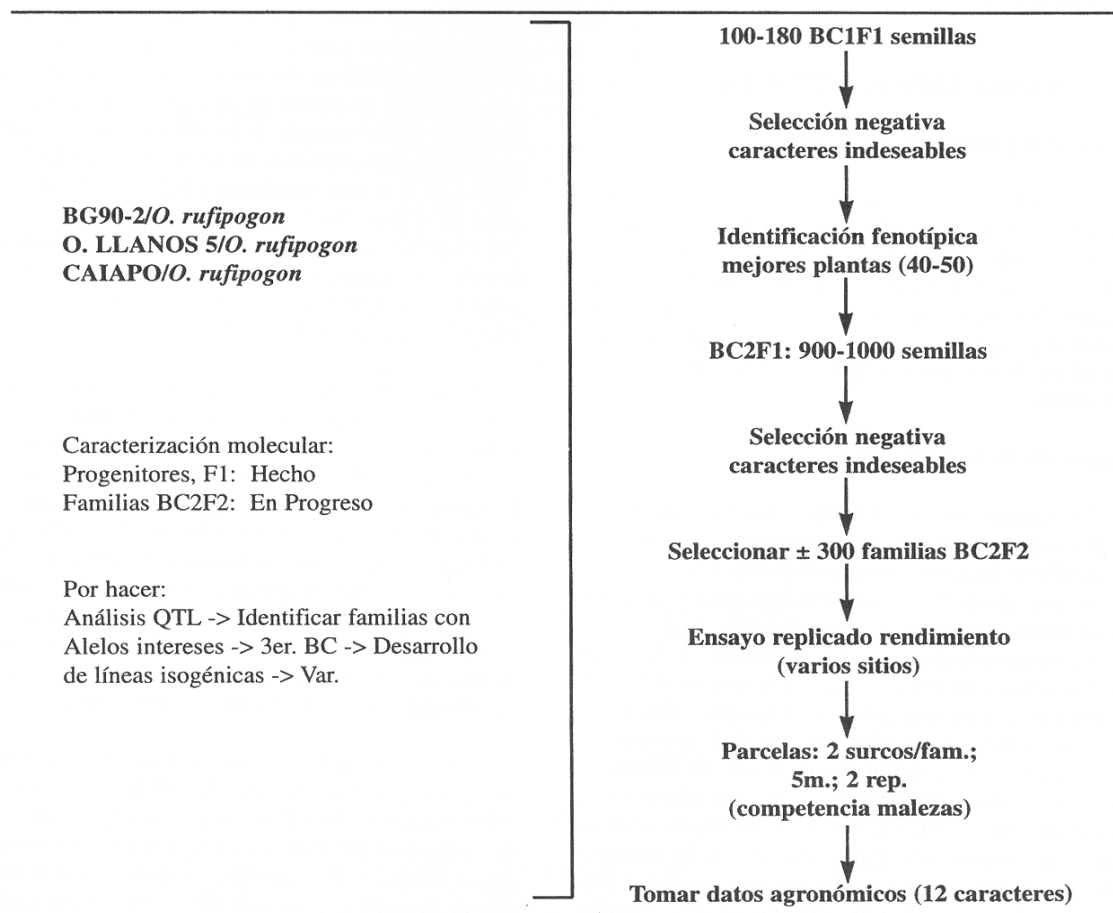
BG90-2/O. rufipogon
O. LLANOS 5/O. rufipogon
CAIAPO/O. rufipogon

Caracterización molecular:
Progenitores, F1: Hecho
Familias BC2F2: En Progreso

Por hacer:
Análisis QTL -> Identificar familias con Alelos intereses -> 3er. BC -> Desarrollo de líneas isogénicas -> Var.

100-180 BC1F1 semillas

Selección negativa caracteres indeseables

Identificación fenotípica mejores plantas (40-50)

BC2F1: 900-1000 semillas

Selección negativa caracteres indeseables

Seleccionar ± 300 familias BC2F2

Ensayo replicado rendimiento (varios sitios)

Parcelas: 2 surcos/fam.; 5m.; 2 rep. (competencia malezas)

Tomar datos agronómicos (12 caracteres)